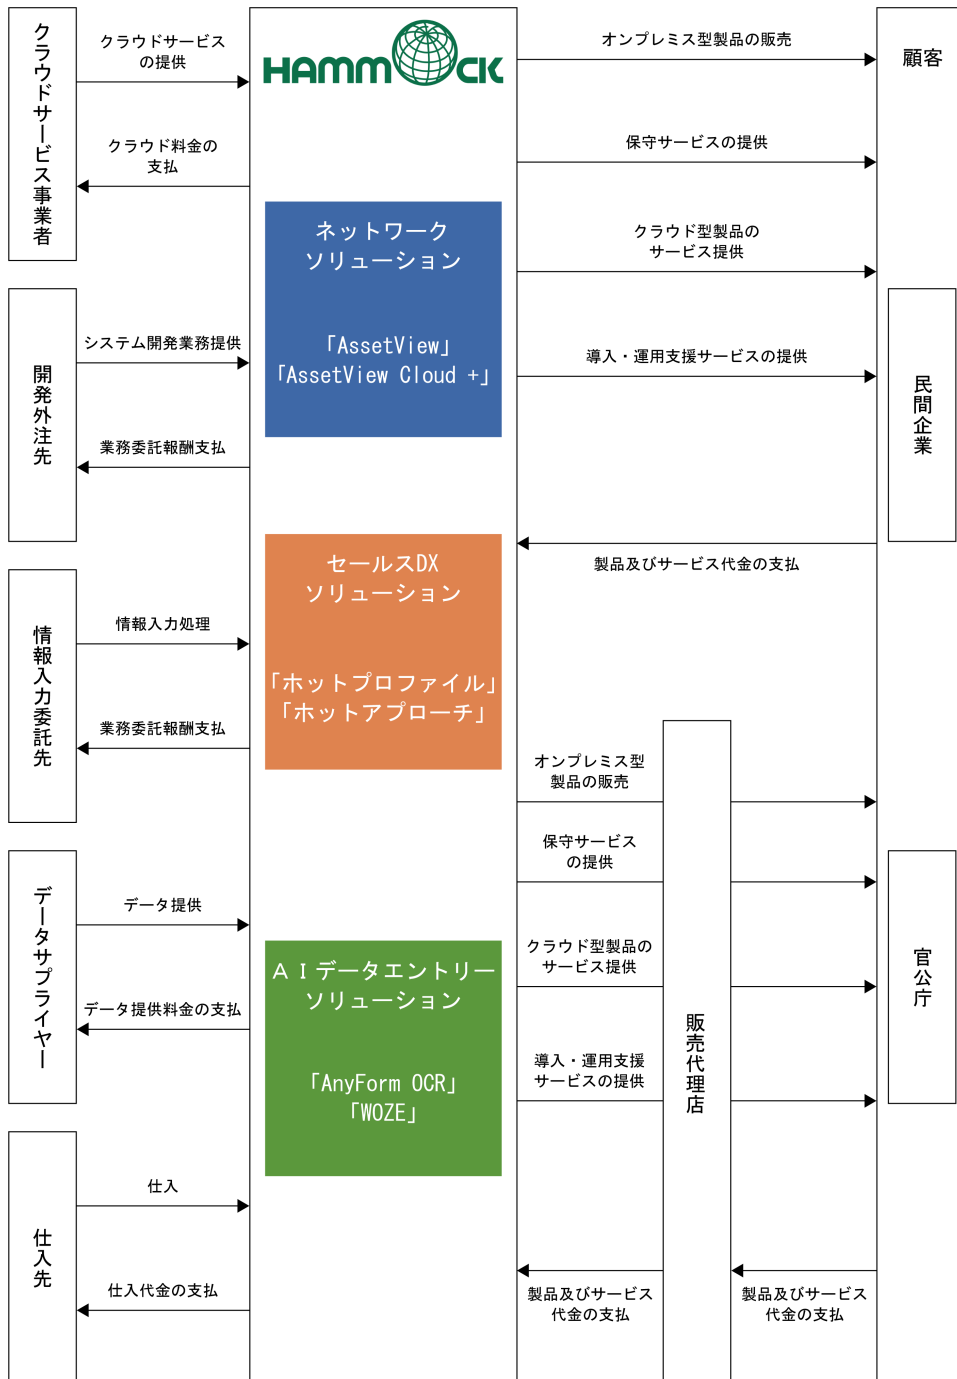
クラウドサービス事業者

クラウドサービスの提供

クラウド料金の支払

HAMMOCK

オンプレミス型製品の販売

顧客

保守サービスの提供

ネットワークソリューション

「AssetView」
「AssetView Cloud +」

クラウド型製品のサービス提供

開発外注先

システム開発業務提供

業務委託報酬支払

導入・運用支援サービスの提供

民間企業

製品及びサービス代金の支払

情報入力委託先

情報入力処理

業務委託報酬支払

セールスDXソリューション

「ホットプロファイル」
「ホットアプローチ」

オンプレミス型製品の販売

保守サービスの提供

販売代理店

データサプライヤー

データ提供

データ提供料金の支払

ＡＩデータエントリーソリューション

「AnyForm OCR」
「WOZE」

クラウド型製品のサービス提供

導入・運用支援サービスの提供

官公庁

仕入先

仕入

仕入代金の支払

製品及びサービス代金の支払

製品及びサービス代金の支払